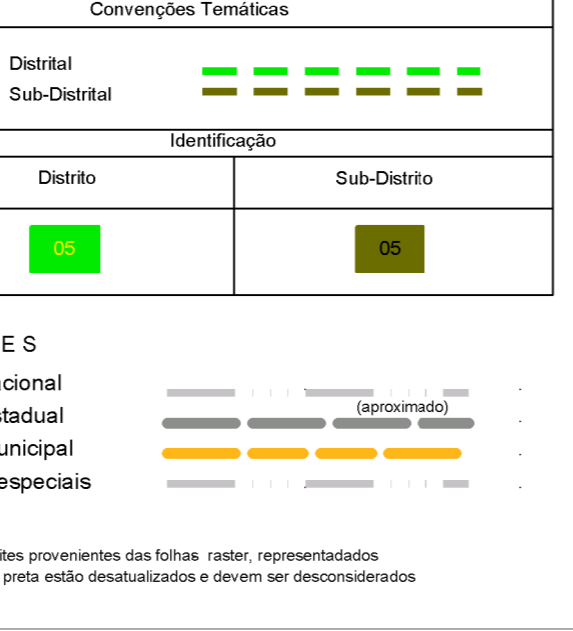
Convenções Temáticas

Distrital
Sub-Distrital

Identificação

| Distrito | Sub-Distrito |
|---|---|
| 05 | 05 |

E S

cional
stadual (aproximado)
unicipal
especiais

ites provenientes das folhas raster, representadados
preta estão desatualizados e devem ser desconsiderados